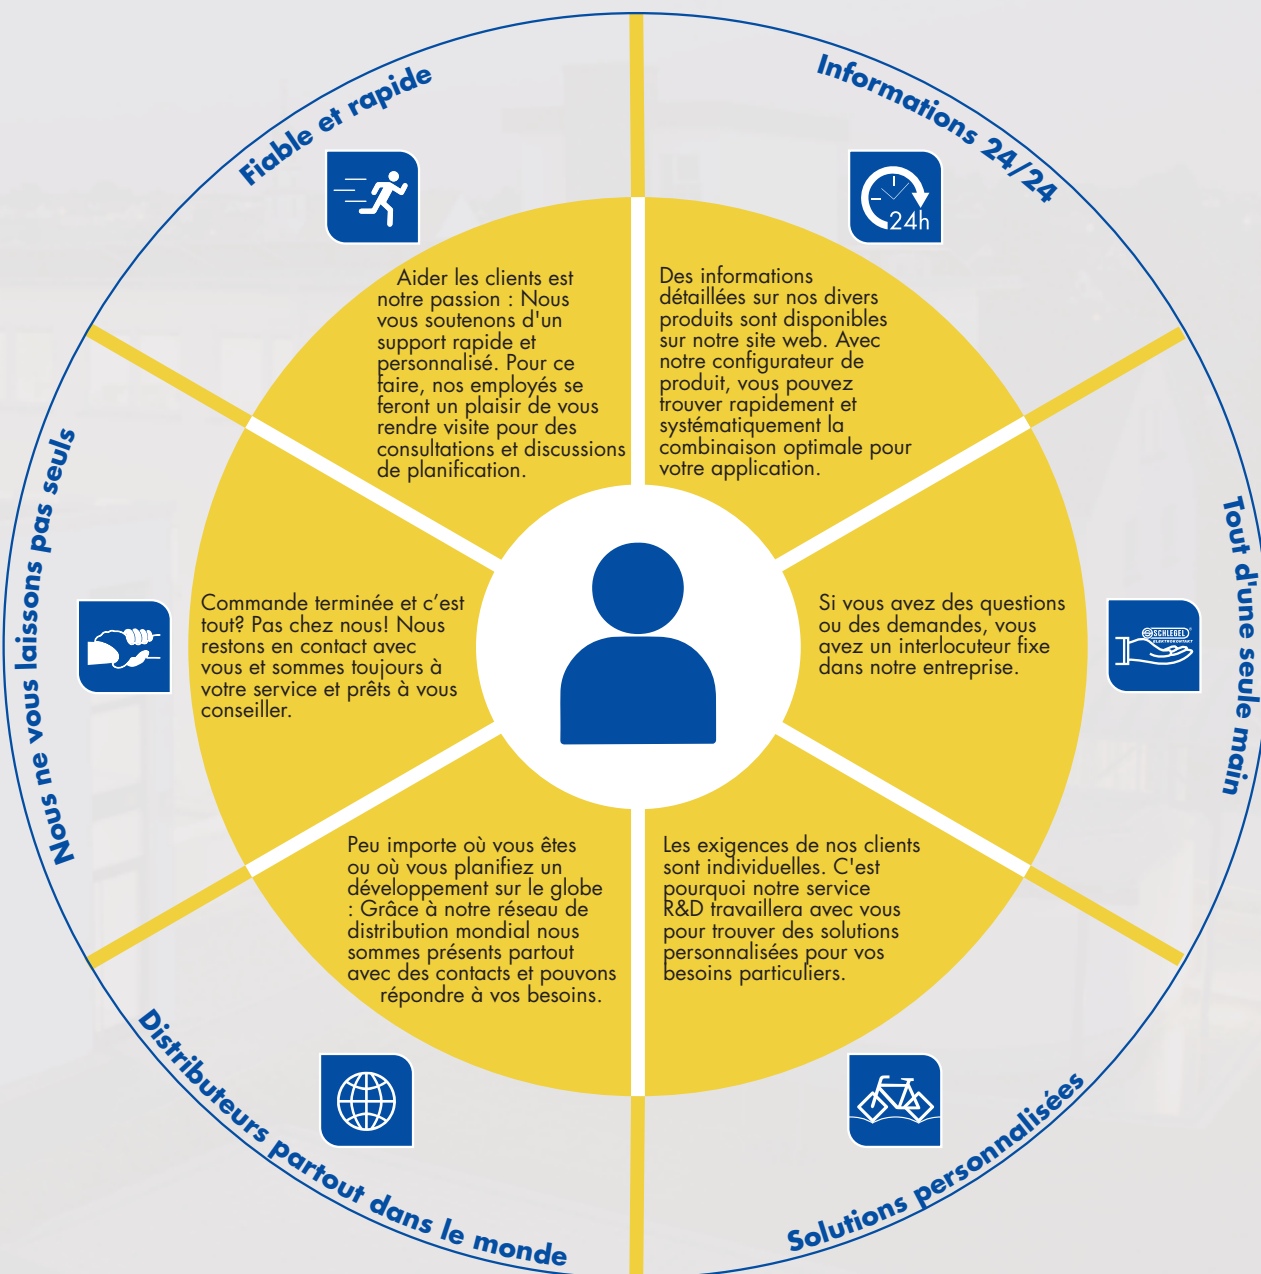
Fiable et rapide

Aider les clients est notre passion : Nous vous soutenons d'un support rapide et personnalisé. Pour ce faire, nos employés se feront un plaisir de vous rendre visite pour des consultations et discussions de planification.

Informations 24/24

24h

Des informations détaillées sur nos divers produits sont disponibles sur notre site web. Avec notre configurateur de produit, vous pouvez trouver rapidement et systématiquement la combinaison optimale pour votre application.

Tout d'une seule main

SCHLEGEL ELEKTROKONTAKT

Si vous avez des questions ou des demandes, vous avez un interlocuteur fixe dans notre entreprise.

Solutions personnalisées

Les exigences de nos clients sont individuelles. C'est pourquoi notre service R&D travaillera avec vous pour trouver des solutions personnalisées pour vos besoins particuliers.

Distributeurs partout dans le monde

Peu importe où vous êtes ou où vous planifiez un développement sur le globe : Grâce à notre réseau de distribution mondial nous sommes présents partout avec des contacts et pouvons répondre à vos besoins.

Nous ne vous laissons pas seuls

Commande terminée et c’est tout? Pas chez nous! Nous restons en contact avec vous et sommes toujours à votre service et prêts à vous conseiller.